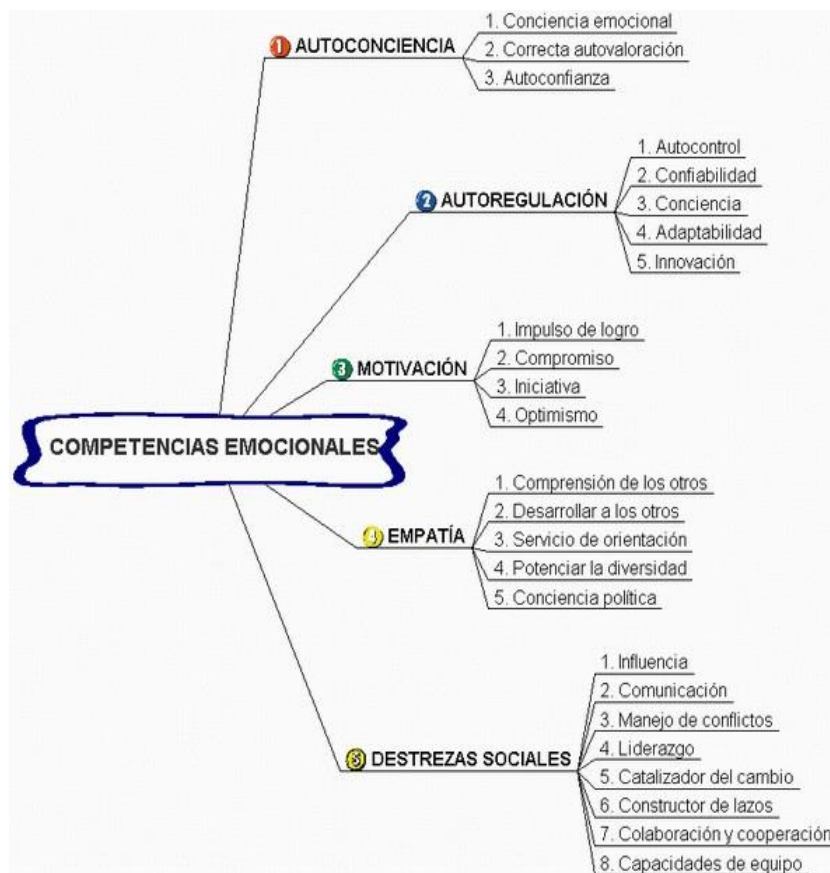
COMPETENCIAS EMOCIONALES

1 AUTOCONCIENCIA
1. Conciencia emocional
2. Correcta autovaloración
3. Autoconfianza

2 AUTOREGULACIÓN
1. Autocontrol
2. Confiabilidad
3. Conciencia
4. Adaptabilidad
5. Innovación

3 MOTIVACIÓN
1. Impulso de logro
2. Compromiso
3. Iniciativa
4. Optimismo

4 EMPATÍA
1. Comprensión de los otros
2. Desarrollar a los otros
3. Servicio de orientación
4. Potenciar la diversidad
5. Conciencia política

5 DESTREZAS SOCIALES
1. Influencia
2. Comunicación
3. Manejo de conflictos
4. Liderazgo
5. Catalizador del cambio
6. Constructor de lazos
7. Colaboración y cooperación
8. Capacidades de equipo